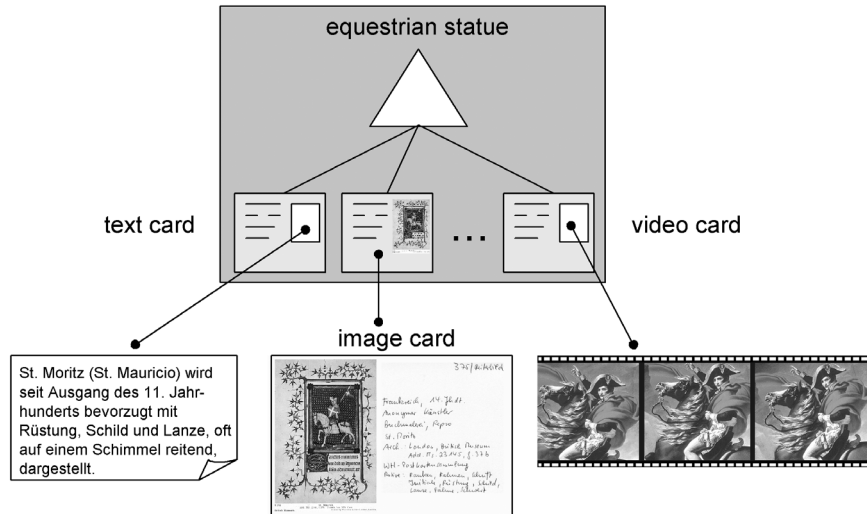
equestrian statue

text card

...

video card

image card

St. Moritz (St. Mauricio) wird seit Ausgang des 11. Jahrhunderts bevorzugt mit Rüstung, Schild und Lanze, oft auf einem Schimmel reitend, dargestellt.

375/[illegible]

Frankreich, 14. Jhdt.
Anonymer Künstler
Buchmalerei, Papier
St. Denis
Arch. London, British Museum
Add. M. 23.145, f. 176
WH-Postkartensammlung
Reiter, Kaiser, Heiliger, Christ, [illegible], Rüstung, Schild, Lanze, Fahne, Schimmel

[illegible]